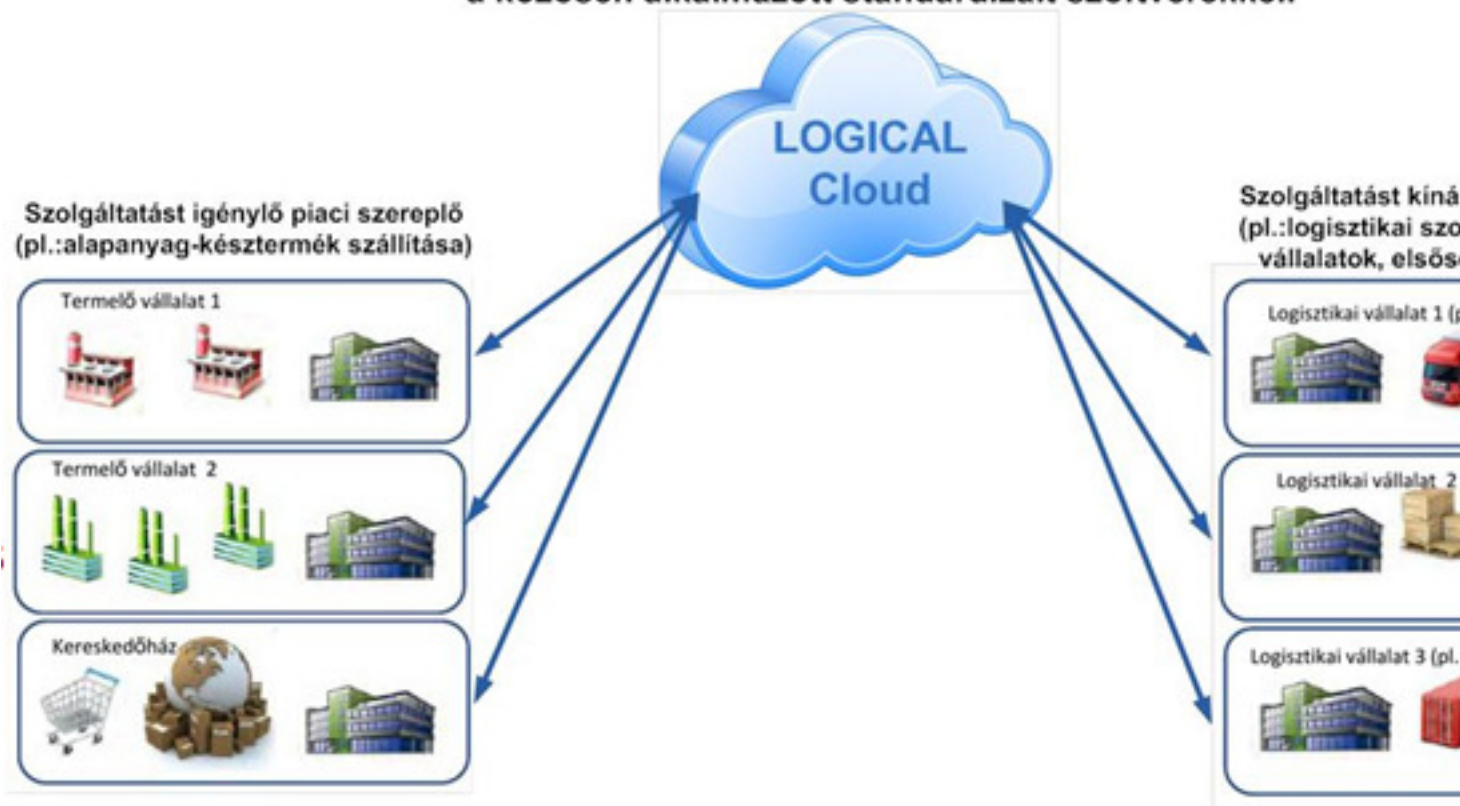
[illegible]

LOGICAL Cloud

Szolgáltatást igénylő piaci szereplő (pl.:alapanyag-késztermék szállítása)

Termelő vállalat 1

Termelő vállalat 2

Kereskedőház

Szolgáltatást kíná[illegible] (pl.:logisztikai szo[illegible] vállalatok, elsős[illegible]

Logisztikai vállalat 1 (p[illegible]

Logisztikai vállalat 2

Logisztikai vállalat 3 (pl.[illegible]